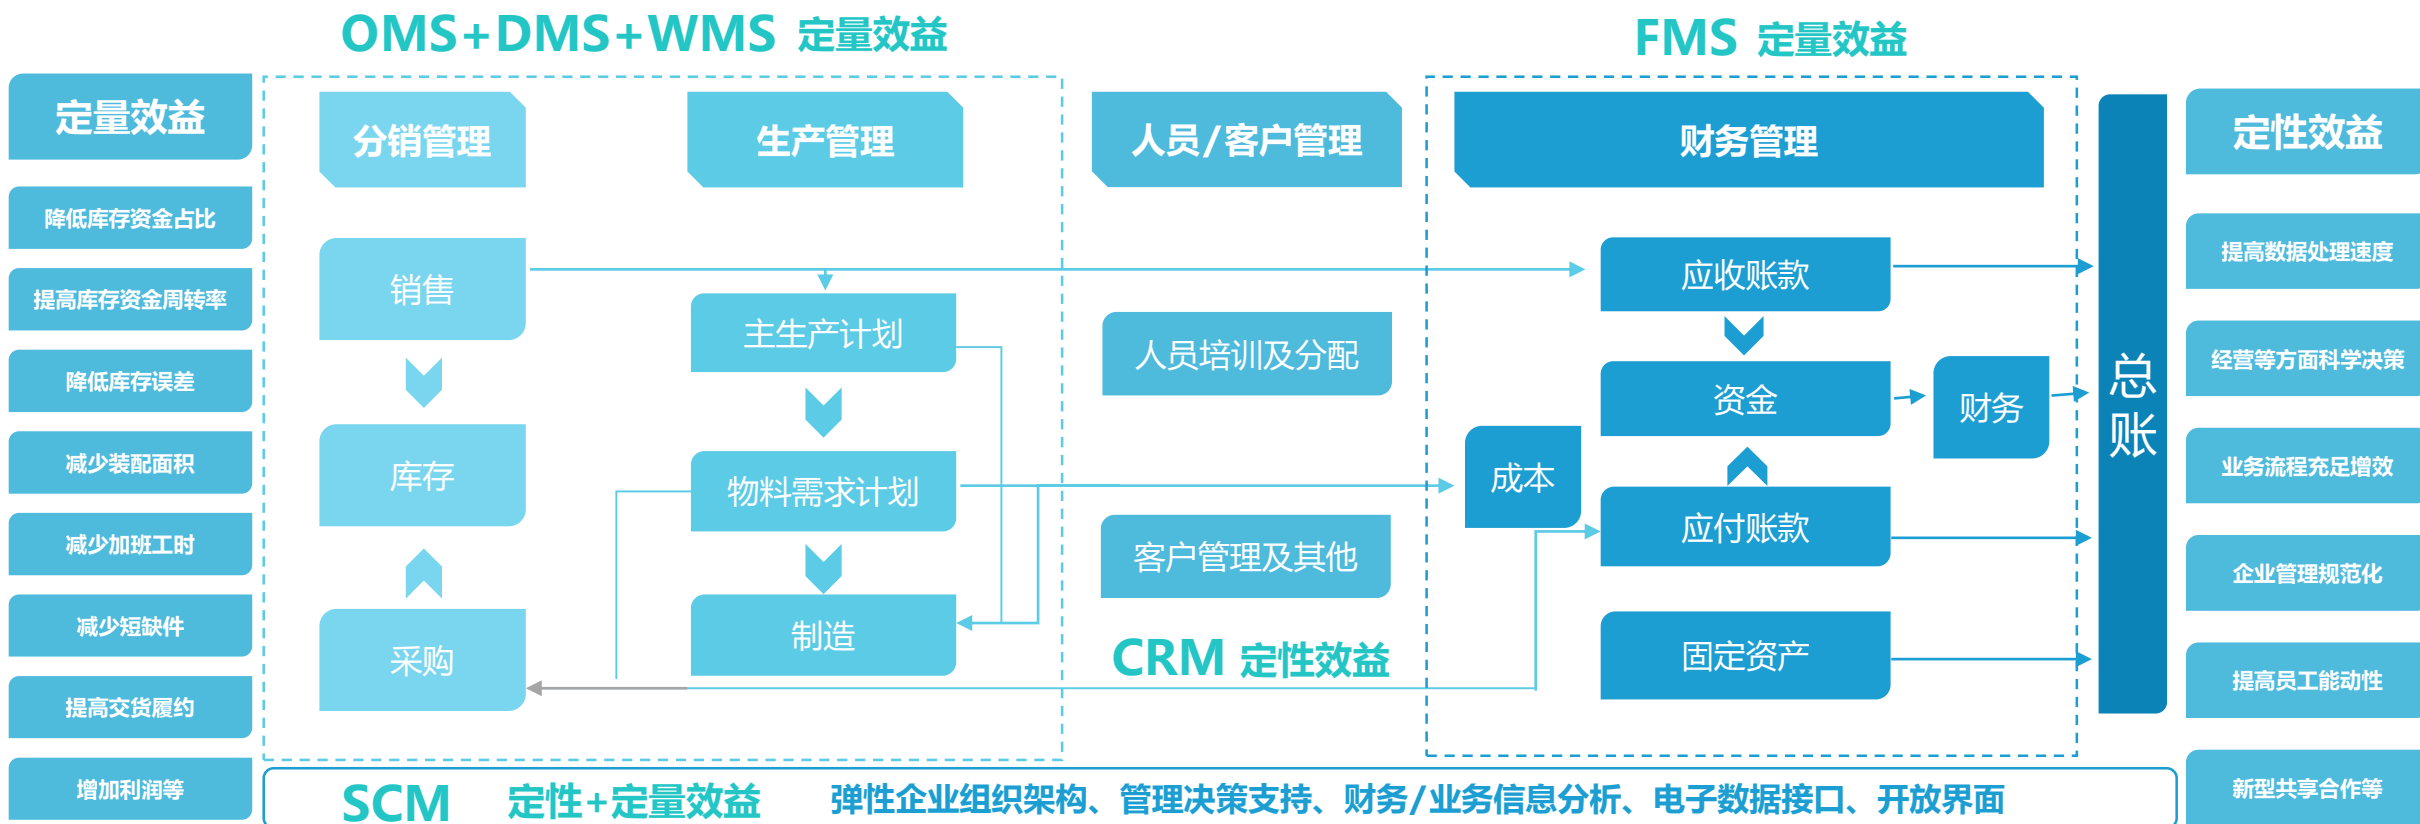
OMS+DMS+WMS 定量效益

FMS 定量效益

定量效益

降低库存资金占比

提高库存资金周转率

降低库存误差

减少装配面积

减少加班工时

减少短缺件

提高交货履约

增加利润等

分销管理

生产管理

人员/客户管理

财务管理

销售

主生产计划

人员培训及分配

应收账款

资金

财务

成本

库存

物料需求计划

应付账款

客户管理及其他

制造

采购

固定资产

CRM 定性效益

总账

定性效益

提高数据处理速度

经营等方面科学决策

业务流程充足增效

企业管理规范化

提高员工能动性

新型共享合作等

SCM 定性+定量效益 弹性企业组织架构、管理决策支持、财务/业务信息分析、电子数据接口、开放界面